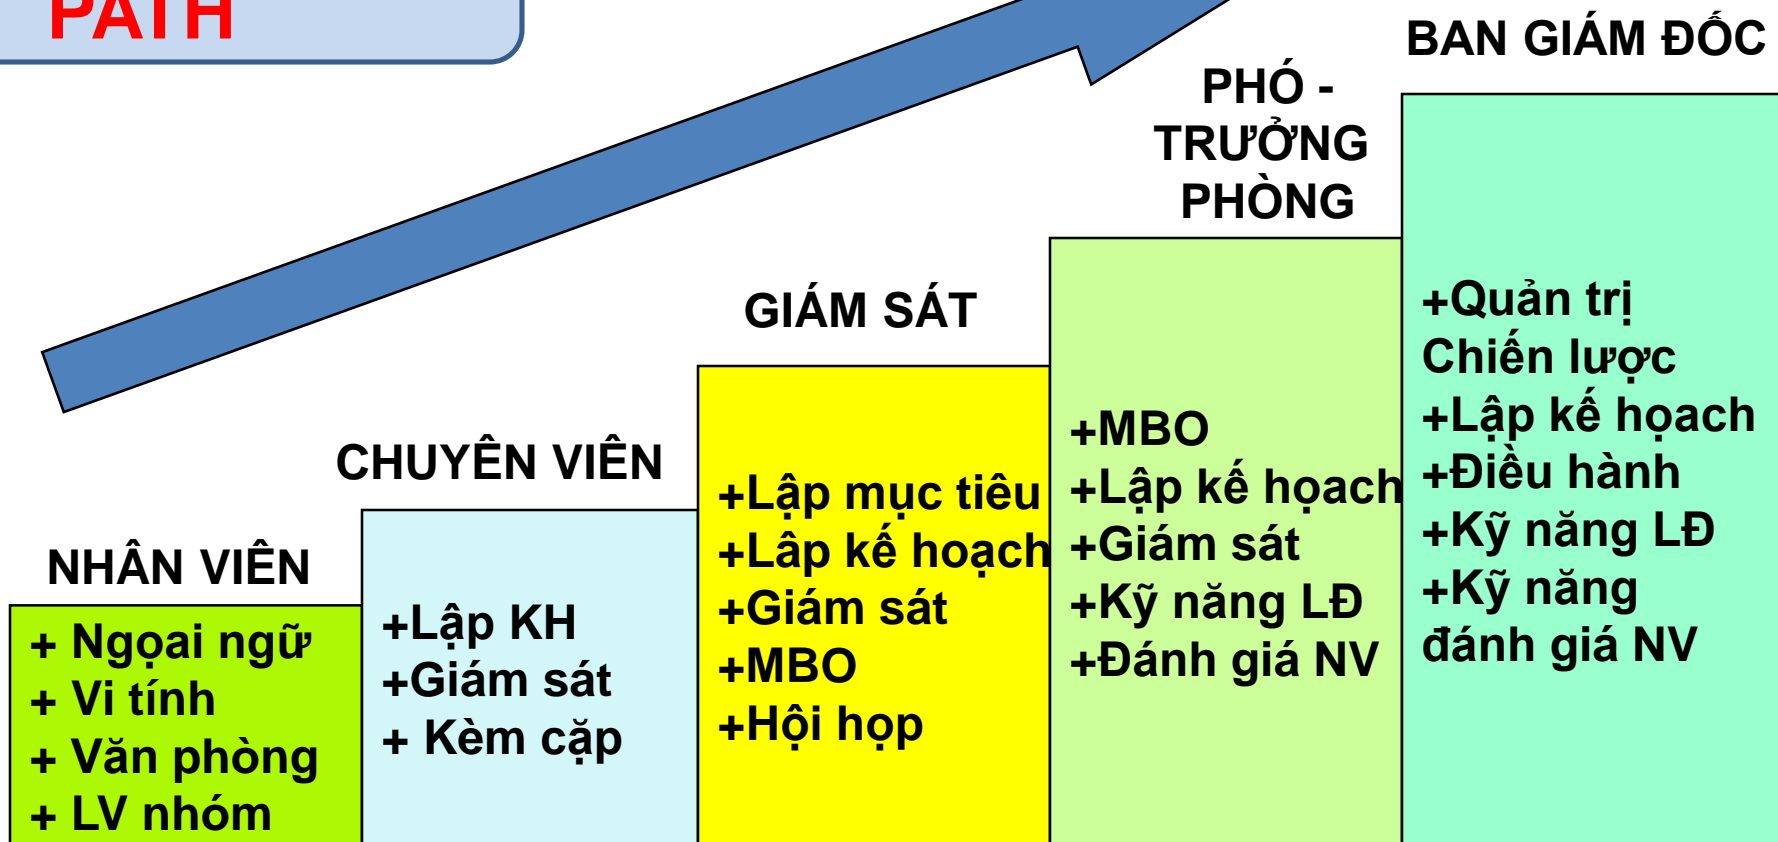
PATH

BAN GIÁM ĐỐC

PHÓ - TRƯỞNG PHÒNG

GIÁM SÁT

CHUYÊN VIÊN

NHÂN VIÊN

+ Ngoại ngữ
+ Vi tính
+ Văn phòng
+ LV nhóm

+Lập KH
+Giám sát
+ Kèm cặp

+Lập mục tiêu
+Lập kế hoạch
+Giám sát
+MBO
+Hội họp

+MBO
+Lập kế hoạch
+Giám sát
+Kỹ năng LĐ
+Đánh giá NV

+Quản trị Chiến lược
+Lập kế hoạch
+Điều hành
+Kỹ năng LĐ
+Kỹ năng đánh giá NV